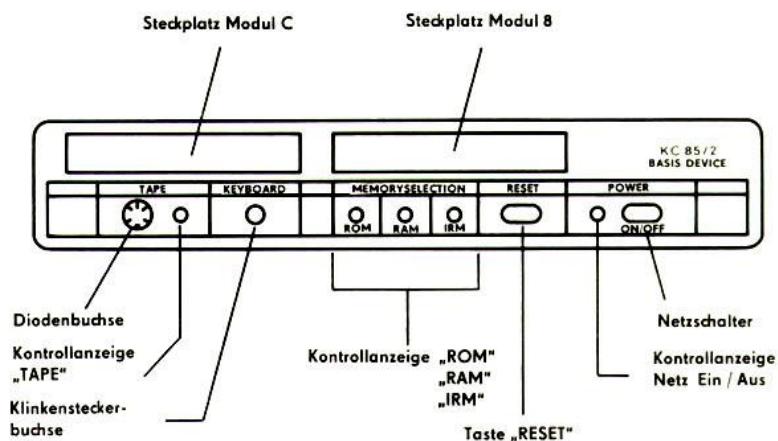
Steckplatz Modul C

Steckplatz Modul 8

KC 85/2
BASIS DEVICE

TAPE

KEYBOARD

MEMORYSELECTION

ROM

RAM

IRM

RESET

POWER

ON/OFF

Diodenbuchse

Kontrollanzeige „TAPE"

Klinkensteckerbuchse

Kontrollanzeige „ROM"
„RAM"
„IRM"

Taste „RESET"

Netzschalter

Kontrollanzeige Netz Ein / Aus